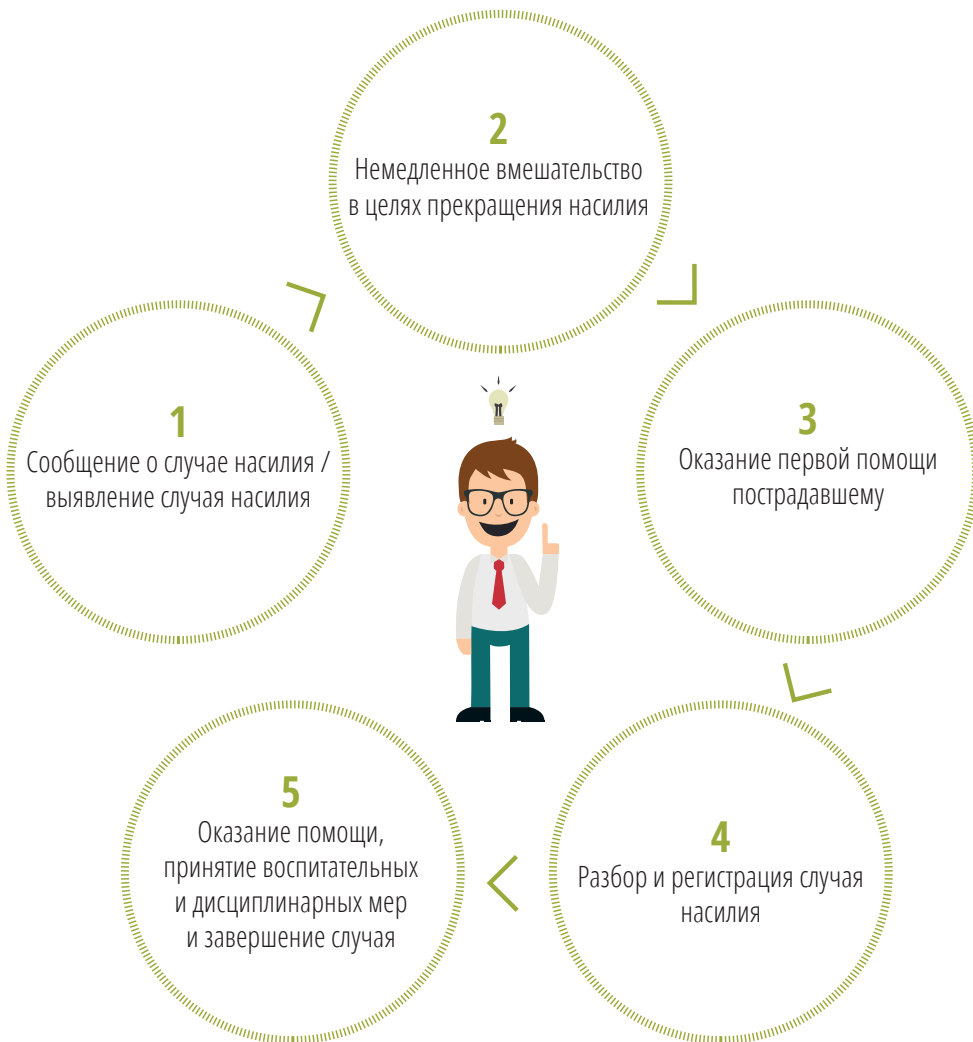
2
Немедленное вмешательство в целях прекращения насилия

1
Сообщение о случае насилия / выявление случая насилия

3
Оказание первой помощи пострадавшему

5
Оказание помощи, принятие воспитательных и дисциплинарных мер и завершение случая

4
Разбор и регистрация случая насилия